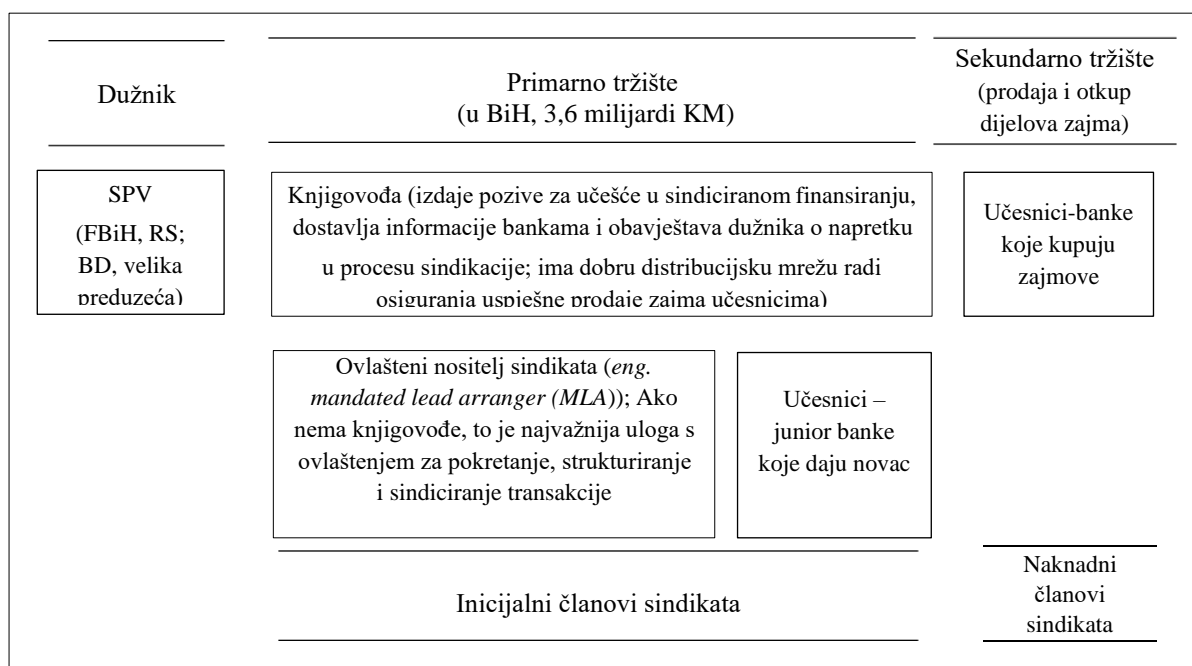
Dužnik

Primarno tržište
(u BiH, 3,6 milijardi KM)

Sekundarno tržište
(prodaja i otkup dijelova zajma)

SPV
(FBiH, RS; BD, velika preduzeća)

Knjigovođa (izdaje pozive za učešće u sindiciranom finansiranju, dostavlja informacije bankama i obavještava dužnika o napretku u procesu sindikacije; ima dobru distribucijsku mrežu radi osiguranja uspješne prodaje zajma učesnicima)

Učesnici-banke koje kupuju zajmove

Ovlašteni nositelj sindikata (*eng. mandated lead arranger (MLA)*); Ako nema knjigovođe, to je najvažnija uloga s ovlaštenjem za pokretanje, strukturiranje i sindiciranje transakcije

Učesnici – junior banke koje daju novac

Inicijalni članovi sindikata

Naknadni članovi sindikata